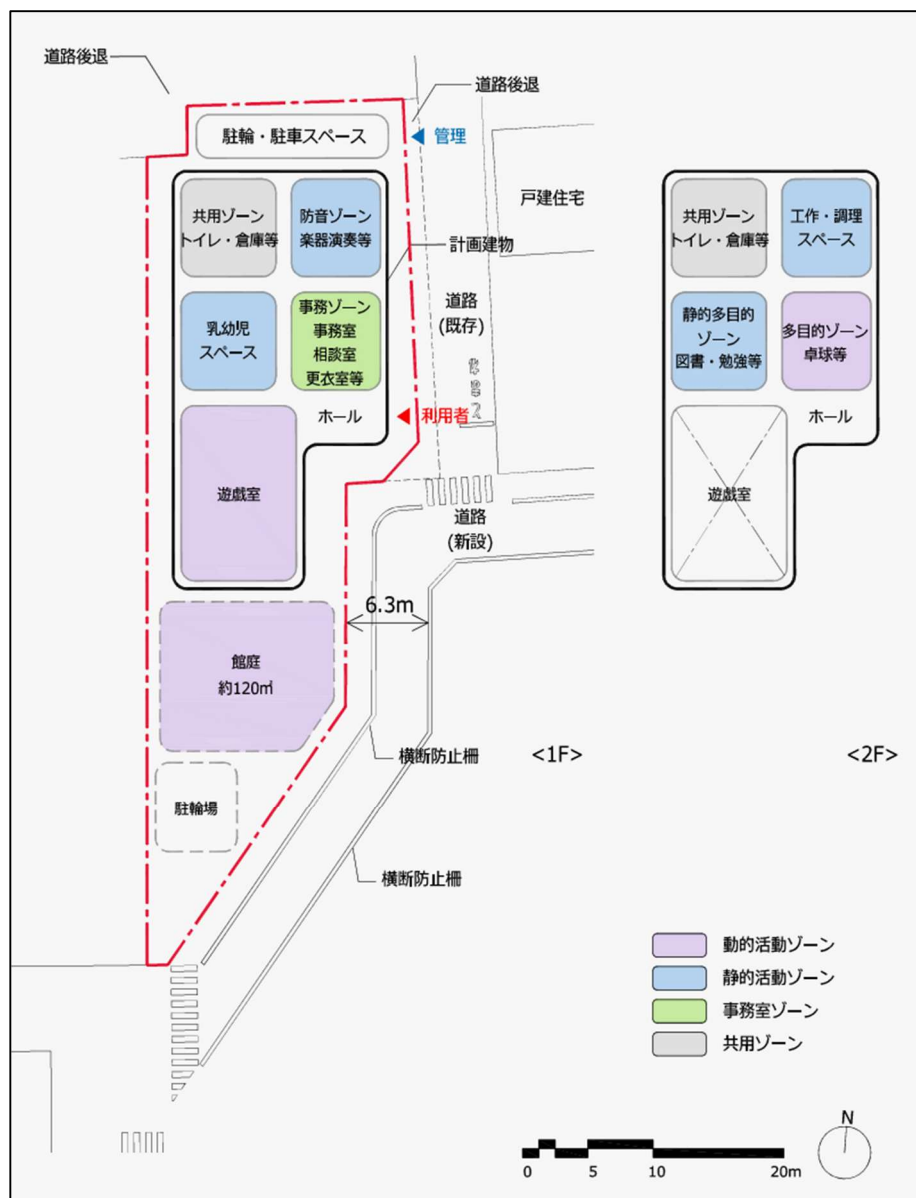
道路後退

道路後退

駐輪・駐車スペース

管理

戸建住宅

共用ゾーン
トイレ・倉庫等

防音ゾーン
楽器演奏等

計画建物

道路
(既存)

乳幼児
スペース

事務ゾーン
事務室
相談室
更衣室等

ホール

利用者

遊戯室

道路
(新設)

6.3m

館庭
約120㎡

駐輪場

横断防止柵

横断防止柵

<1F>

共用ゾーン
トイレ・倉庫等

工作・調理
スペース

静的多目的
ゾーン
図書・勉強等

多目的ゾーン
卓球等

ホール

遊戯室

<2F>

動的活動ゾーン
静的活動ゾーン
事務室ゾーン
共用ゾーン

N

0 5 10 20m